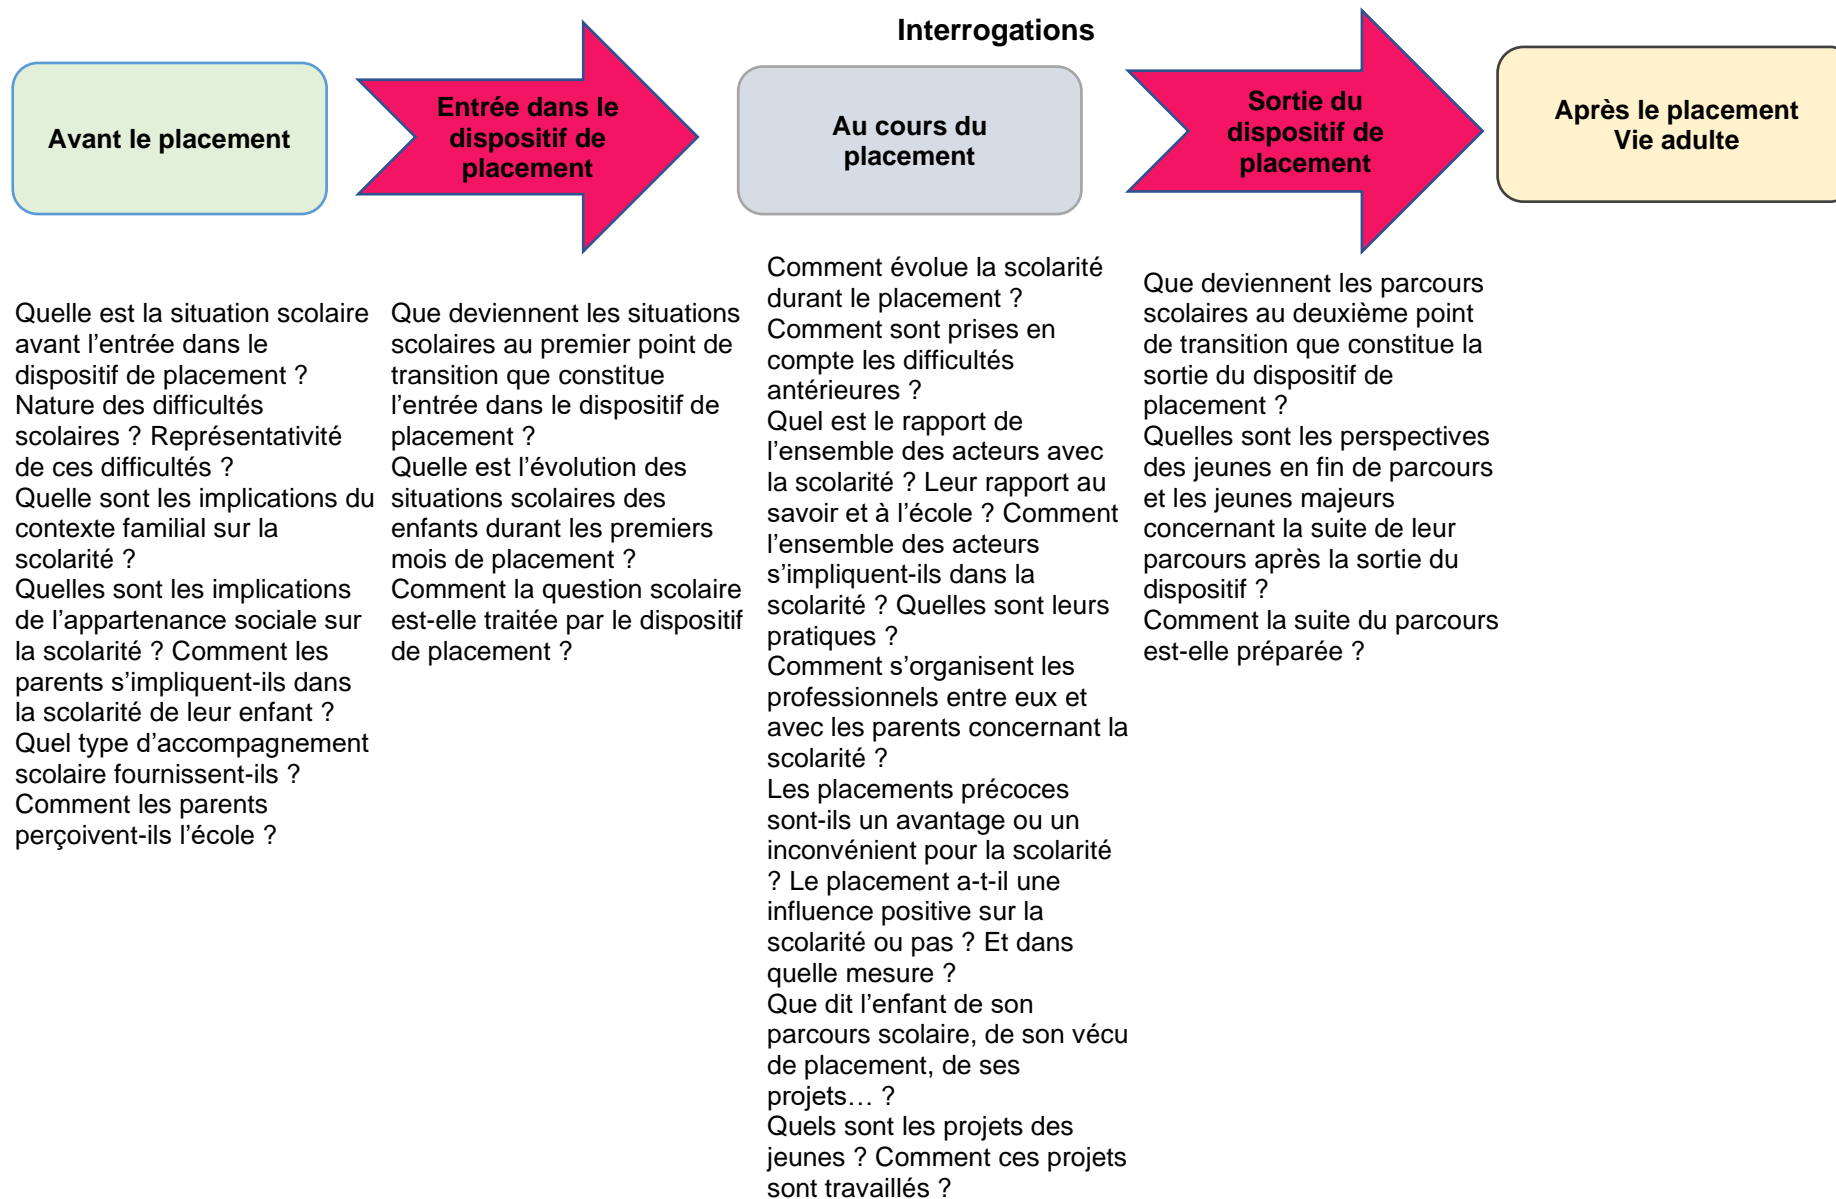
Interrogations

Avant le placement

Entrée dans le dispositif de placement

Au cours du placement

Sortie du dispositif de placement

Après le placement
Vie adulte

Quelle est la situation scolaire avant l'entrée dans le dispositif de placement ?
Nature des difficultés scolaires ? Représentativité de ces difficultés ?
Quelle sont les implications du contexte familial sur la scolarité ?
Quelles sont les implications de l'appartenance sociale sur la scolarité ? Comment les parents s'impliquent-ils dans la scolarité de leur enfant ?
Quel type d'accompagnement scolaire fournissent-ils ?
Comment les parents perçoivent-ils l'école ?

Que deviennent les situations scolaires au premier point de transition que constitue l'entrée dans le dispositif de placement ?
Quelle est l'évolution des situations scolaires des enfants durant les premiers mois de placement ?
Comment la question scolaire est-elle traitée par le dispositif de placement ?

Comment évolue la scolarité durant le placement ?
Comment sont prises en compte les difficultés antérieures ?
Quel est le rapport de l'ensemble des acteurs avec la scolarité ? Leur rapport au savoir et à l'école ? Comment l'ensemble des acteurs s'impliquent-ils dans la scolarité ? Quelles sont leurs pratiques ?
Comment s'organisent les professionnels entre eux et avec les parents concernant la scolarité ?
Les placements précoces sont-ils un avantage ou un inconvénient pour la scolarité ? Le placement a-t-il une influence positive sur la scolarité ou pas ? Et dans quelle mesure ?
Que dit l'enfant de son parcours scolaire, de son vécu de placement, de ses projets… ?
Quels sont les projets des jeunes ? Comment ces projets sont travaillés ?

Que deviennent les parcours scolaires au deuxième point de transition que constitue la sortie du dispositif de placement ?
Quelles sont les perspectives des jeunes en fin de parcours et les jeunes majeurs concernant la suite de leur parcours après la sortie du dispositif ?
Comment la suite du parcours est-elle préparée ?